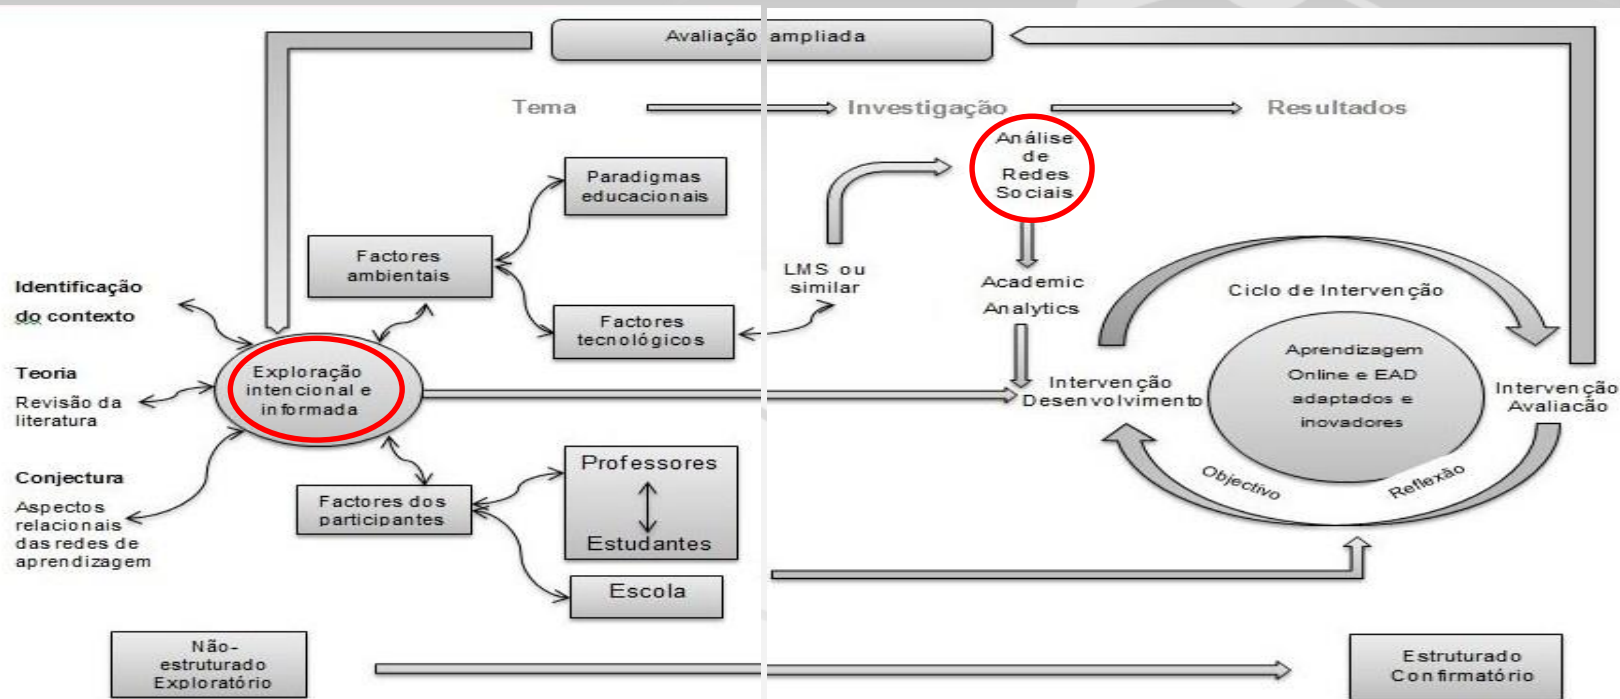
Avaliação ampliada

Tema

Investigação

Resultados

Paradigmas educacionais

Factores ambientais

Factores tecnológicos

LMS ou similar

Análise de Redes Sociais

Academic Analytics

Ciclo de Intervenção

Identificação do contexto

Teoria

Revisão da literatura

Exploração intencional e informada

Intervenção Desenvolvimento

Aprendizagem Online e EAD adaptados e inovadores

Intervenção Avaliação

Objectivo

Reflexão

Conjectura

Aspectos relacionais das redes de aprendizagem

Factores dos participantes

Professores

Estudantes

Escola

Não-estruturado Exploratório

Estruturado Confirmatório